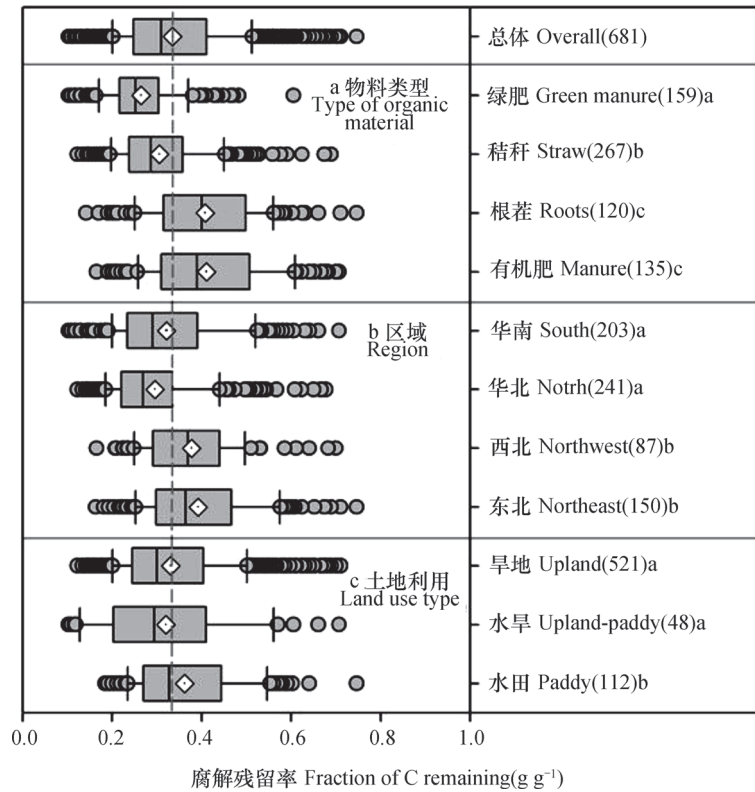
总体 Overall(681)

a 物料类型 Type of organic material

绿肥 Green manure(159)a

秸秆 Straw(267)b

根茬 Roots(120)c

有机肥 Manure(135)c

b 区域 Region

华南 South(203)a

华北 Notrh(241)a

西北 Northwest(87)b

东北 Northeast(150)b

c 土地利用 Land use type

旱地 Upland(521)a

水旱 Upland-paddy(48)a

水田 Paddy(112)b

0.0 0.2 0.4 0.6 0.8 1.0

腐解残留率 Fraction of C remaining(g g$^{-1}$)